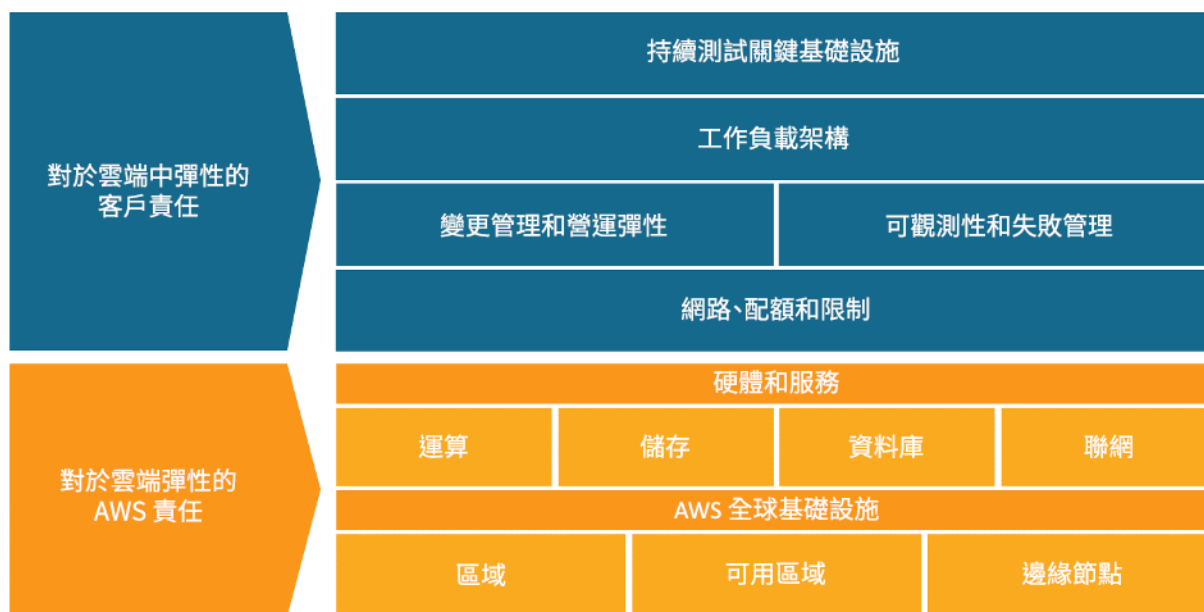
對於雲端中彈性的客戶責任

持續測試關鍵基礎設施

工作負載架構

變更管理和營運彈性

可觀測性和失敗管理

網路、配額和限制

對於雲端彈性的 AWS 責任

硬體和服務

運算

儲存

資料庫

聯網

AWS 全球基礎設施

區域

可用區域

邊緣節點